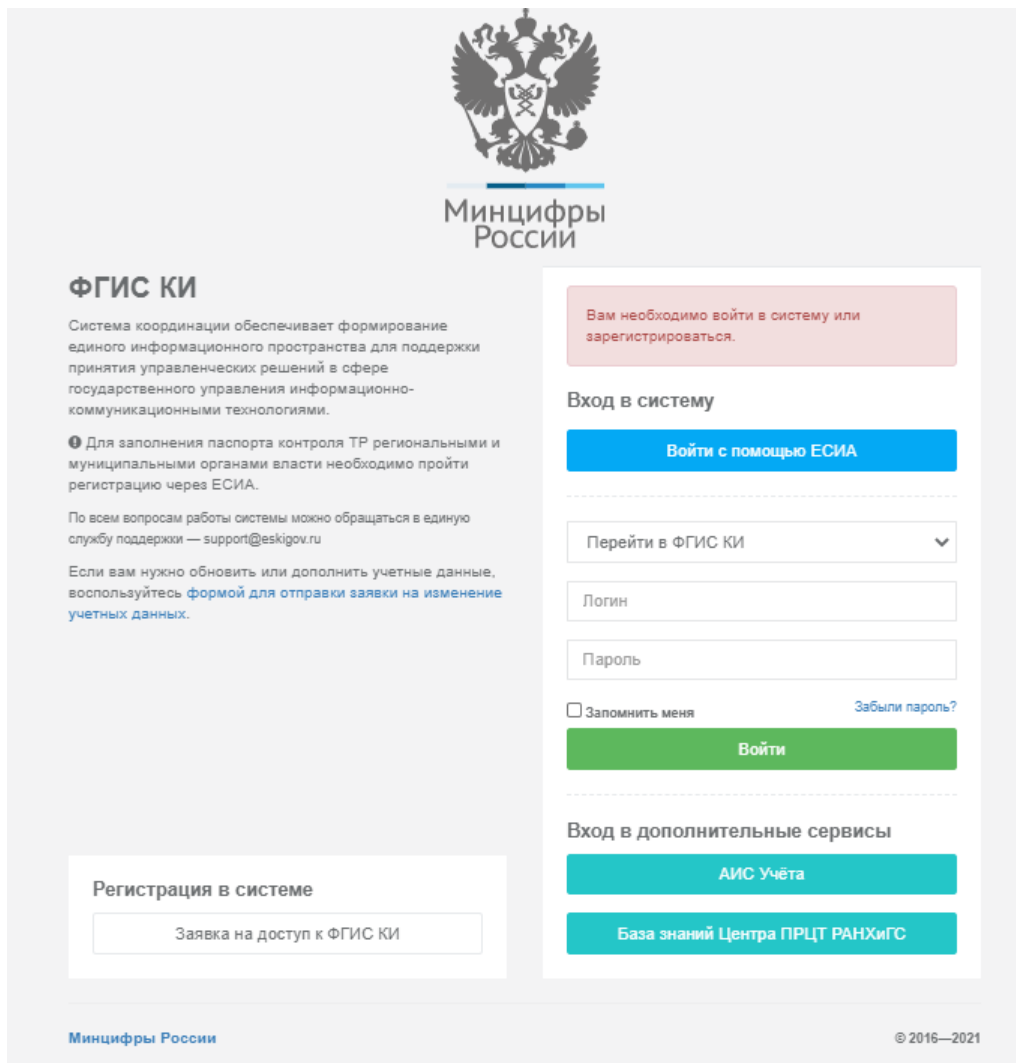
Минцифры
России

ФГИС КИ

Система координации обеспечивает формирование единого информационного пространства для поддержки принятия управленческих решений в сфере государственного управления информационно-коммуникационными технологиями.

Для заполнения паспорта контроля ТР региональными и муниципальными органами власти необходимо пройти регистрацию через ЕСИА.

По всем вопросам работы системы можно обращаться в единую службу поддержки — support@eskigov.ru

Если вам нужно обновить или дополнить учетные данные, воспользуйтесь формой для отправки заявки на изменение учетных данных.

Вам необходимо войти в систему или зарегистрироваться.

Вход в систему

Войти с помощью ЕСИА

Перейти в ФГИС КИ

Логин

Пароль

Запомнить меня

Забыли пароль?

Войти

Вход в дополнительные сервисы

АИС Учёта

База знаний Центра ПРЦТ РАНХиГС

Регистрация в системе

Заявка на доступ к ФГИС КИ

Минцифры России

© 2016—2021